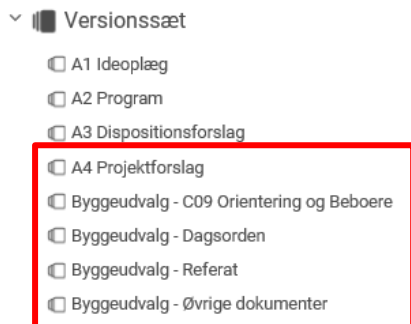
Versionssæt

A1 Ideoplæg

A2 Program

A3 Dispositionsforslag

A4 Projektforslag

Byggeudvalg - C09 Orientering og Beboere

Byggeudvalg - Dagsorden

Byggeudvalg - Referat

Byggeudvalg - Øvrige dokumenter